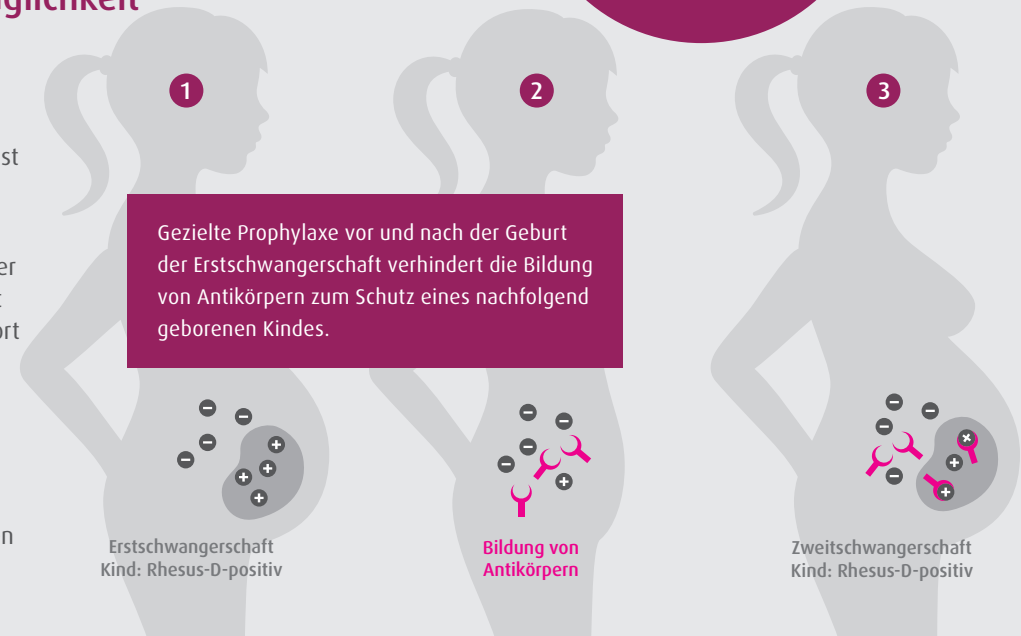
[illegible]glichkeit

st

er
t
ort

n

1

2

3

Gezielte Prophylaxe vor und nach der Geburt der Erstschwangerschaft verhindert die Bildung von Antikörpern zum Schutz eines nachfolgend geborenen Kindes.

Erstschwangerschaft
Kind: Rhesus-D-positiv

Bildung von
Antikörpern

Zweitschwangerschaft
Kind: Rhesus-D-positiv